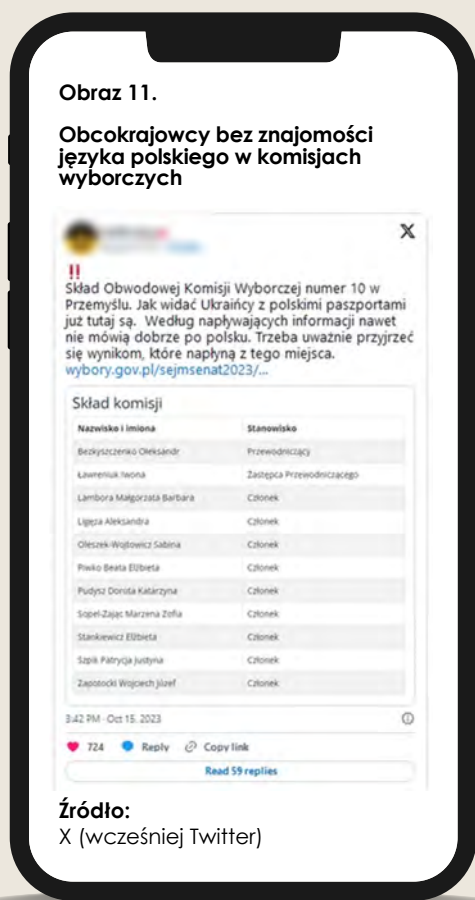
Obraz 11.

Obcokrajowcy bez znajomości języka polskiego w komisjach wyborczych

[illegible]

X

!!
Skład Obwodowej Komisji Wyborczej numer 10 w Przemyślu. Jak widać Ukraińcy z polskimi paszportami już tutaj są. Według napływających informacji nawet nie mówią dobrze po polsku. Trzeba uważnie przyjrzeć się wynikom, które napłyną z tego miejsca. wybory.gov.pl/sejmsenat2023/...

Skład komisji

| Nazwisko i imiona | Stanowisko |
|---|---|
| Bezkyszczenko Oleksandr | Przewodniczący |
| Ławreniuk Iwona | Zastępca Przewodniczącego |
| Lambora Małgorzata Barbara | Członek |
| Ligęza Aleksandra | Członek |
| Oleszek-Wojtowicz Sabina | Członek |
| Piwko Beata Elżbieta | Członek |
| Pudysz Dorota Katarzyna | Członek |
| Sopel-Zając Marzena Zofia | Członek |
| Stankiewicz Elżbieta | Członek |
| Szpik Patrycja Justyna | Członek |
| Zapotocki Wojciech Józef | Członek |

3:42 PM · Oct 15, 2023

724 Reply Copy link

Read 59 replies

Źródło:
X (wcześniej Twitter)